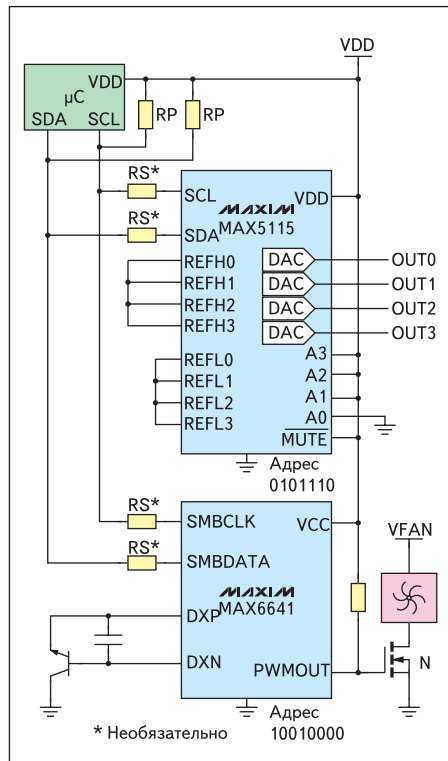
VDD

μC
VDD
SDA SCL

RP RP

RS*
RS*

SCL
SDA
MAXIM
MAX5115
VDD

REFH0
REFH1
REFH2
REFH3

DAC OUT0
DAC OUT1
DAC OUT2
DAC OUT3

REFL0
REFL1
REFL2
REFL3

A3
A2
A1
A0
$\overline{\text{MUTE}}$

Адрес
0101110

RS*
RS*
SMBCLK
SMBDATA
VCC
MAXIM
MAX6641
DXP
DXN
PWMOUT

VFAN

N

Адрес
10010000

* Необязательно